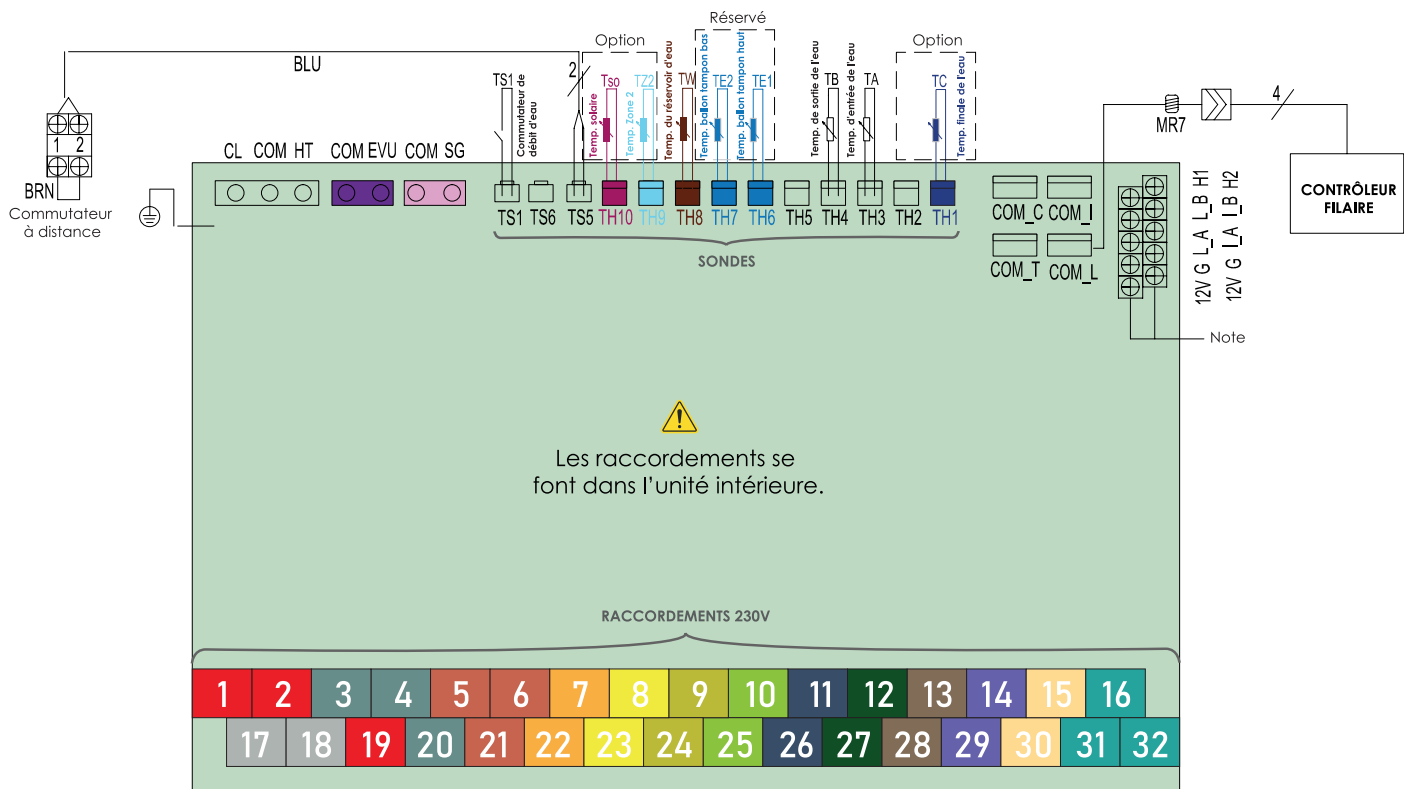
BLU

1 2

BRN

Commutateur à distance

CL COM HT

COM EVU

COM SG

TS1

Commutateur de débit d'eau

2

Option

Tso

Temp. solaire

TZ2

Temp. Zone 2

TW

Temp. du réservoir d'eau

Réservé

TE2

Temp. ballon tampon bas

TE1

Temp. ballon tampon haut

TB

Temp. de sortie de l'eau

TA

Temp. d'entrée de l'eau

Option

TC

Temp. finde de l'eau

TS1 TS6 TS5 TH10 TH9 TH8 TH7 TH6 TH5 TH4 TH3 TH2 TH1

SONDES

COM_C COM_I

COM_T COM_L

MR7

4

CONTRÔLEUR FILAIRE

12V G L_A L_B H1

12V G I_A I_B H2

Note

Les raccordements se font dans l'unité intérieure.

RACCORDEMENTS 230V

| 1 | 2 | 3 | 4 | 5 | 6 | 7 | 8 | 9 | 10 | 11 | 12 | 13 | 14 | 15 | 16 |
|---|---|---|---|---|---|---|---|---|---|---|---|---|---|---|---|
| 17 | 18 | 19 | 20 | 21 | 22 | 23 | 24 | 25 | 26 | 27 | 28 | 29 | 30 | 31 | 32 |